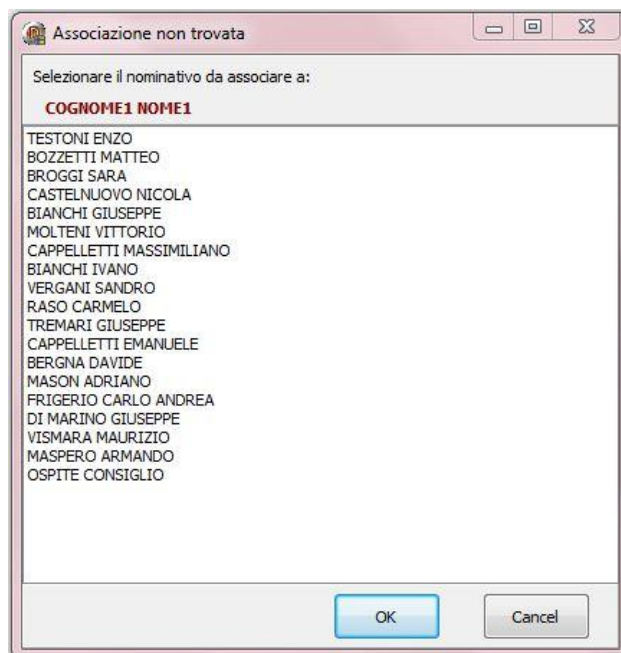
Associazione non trovata

Selezionare il nominativo da associare a:

COGNOME1 NOME1

TESTONI ENZO
BOZZETTI MATTEO
BROGGI SARA
CASTELNUOVO NICOLA
BIANCHI GIUSEPPE
MOLTENI VITTORIO
CAPPELLETTI MASSIMILIANO
BIANCHI IVANO
VERGANI SANDRO
RASO CARMELO
TREMARI GIUSEPPE
CAPPELLETTI EMANUELE
BERGNA DAVIDE
MASON ADRIANO
FRIGERIO CARLO ANDREA
DI MARINO GIUSEPPE
VISMARA MAURIZIO
MASPERO ARMANDO
OSPITE CONSIGLIO

OK
Cancel